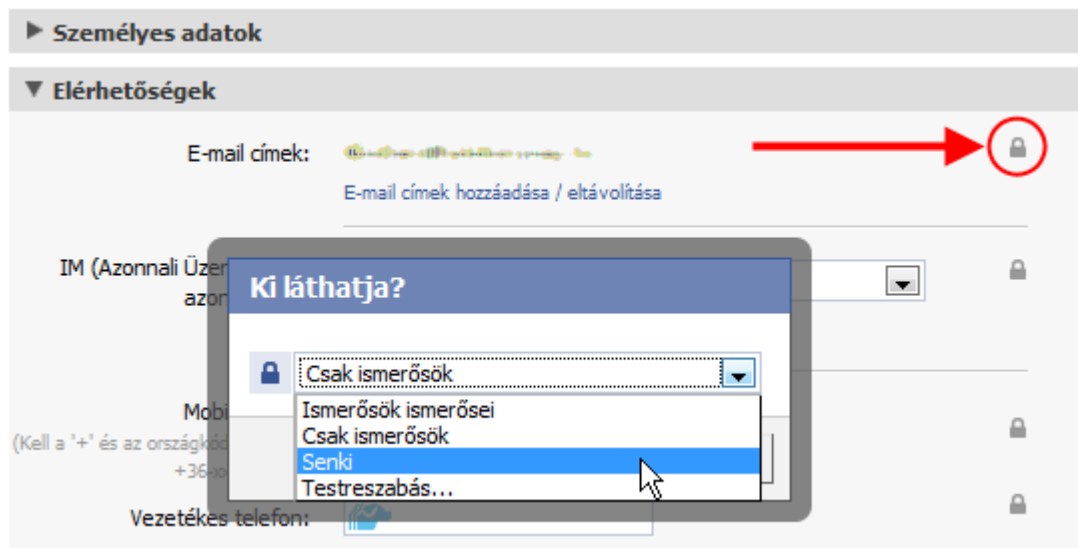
▶ Személyes adatok

▼ Elérhetőségek

E-mail címek: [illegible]

E-mail címek hozzáadása / eltávolítása

IM (Azonnali Üzen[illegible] azon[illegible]

Ki láthatja?

Csak ismerősök

Ismerősök ismerősei
Csak ismerősök
Senki
Testreszabás...

Mobi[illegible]
(Kell a '+' és az országkód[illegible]
+36-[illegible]

Vezetékes telefon: